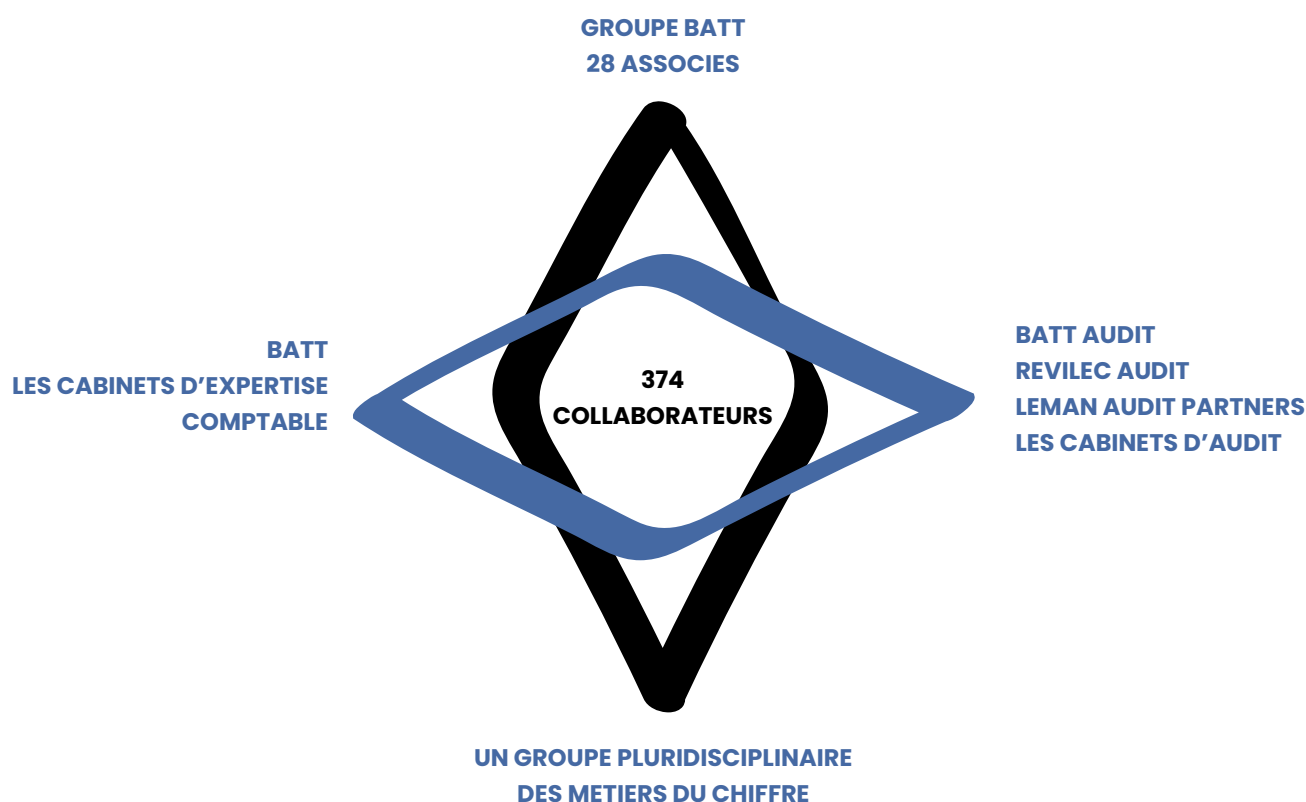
GROUPE BATT
28 ASSOCIES

BATT
LES CABINETS D’EXPERTISE
COMPTABLE

374
COLLABORATEURS

BATT AUDIT
REVILEC AUDIT
LEMAN AUDIT PARTNERS
LES CABINETS D’AUDIT

UN GROUPE PLURIDISCIPLINAIRE
DES METIERS DU CHIFFRE